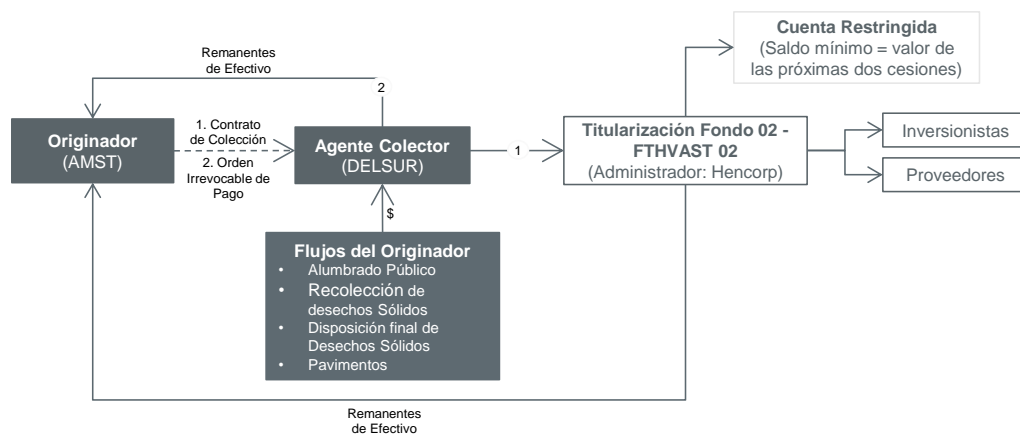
Cuenta Restringida
(Saldo mínimo = valor de las próximas dos cesiones)

Remanentes de Efectivo

2

Originador
(AMST)

1. Contrato de Colección
2. Orden Irrevocable de Pago

Agente Colector
(DELSUR)

1

Titularización Fondo 02 - FTHVAST 02
(Administrador: Hencorp)

Inversionistas

Proveedores

$

Flujos del Originador
• Alumbrado Público
• Recolección de desechos Sólidos
• Disposición final de Desechos Sólidos
• Pavimentos

Remanentes de Efectivo